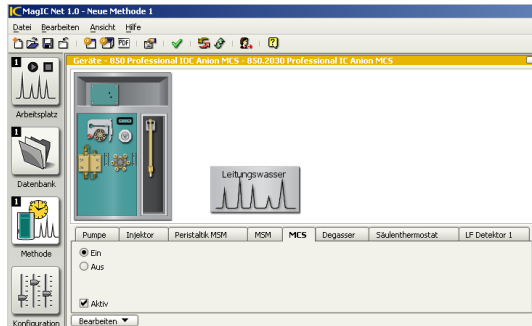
IC MagIC Net 1.0 - Neue Methode 1

Datei Bearbeiten Ansicht Hilfe

PDF

1 Arbeitsplatz

1 Datenbank

1 Methode

Konfiguration

Geräte - 850 Professional IC Anion MCS - 850.2030 Professional IC Anion MCS

Leitungswasser

| Pumpe | Injektor | Peristaltik MSM | MSM | MCS | Degasser | Säulenthermostat | LF Detektor 1 |
|---|---|---|---|---|---|---|---|

Ein
Aus

Aktiv

Bearbeiten